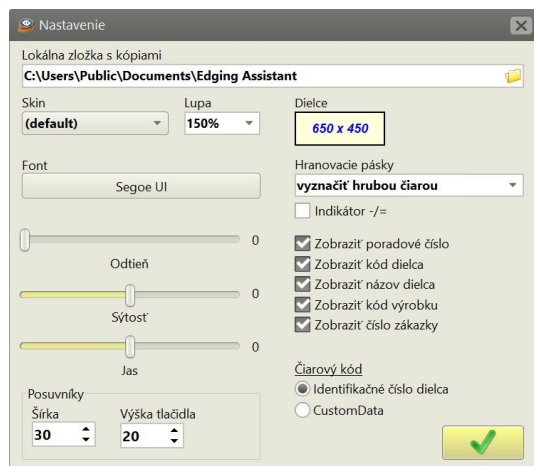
Nastavenie

Lokálna zložka s kópiami
C:\Users\Public\Documents\Edging Assistant

Skin
(default)

Lupa
150%

Dielce
650 x 450

Font
Segoe UI

Hranovacie pásky
vyznačiť hrubou čiarou

Indikátor -/=

0
Odtieň

0
Sýtosť

0
Jas

Zobraziť poradové číslo
Zobraziť kód dielca
Zobraziť názov dielca
Zobraziť kód výrobku
Zobraziť číslo zákazky

Posuvníky
Šírka
30
Výška tlačidla
20

Čiarový kód
Identifikačné číslo dielca
CustomData